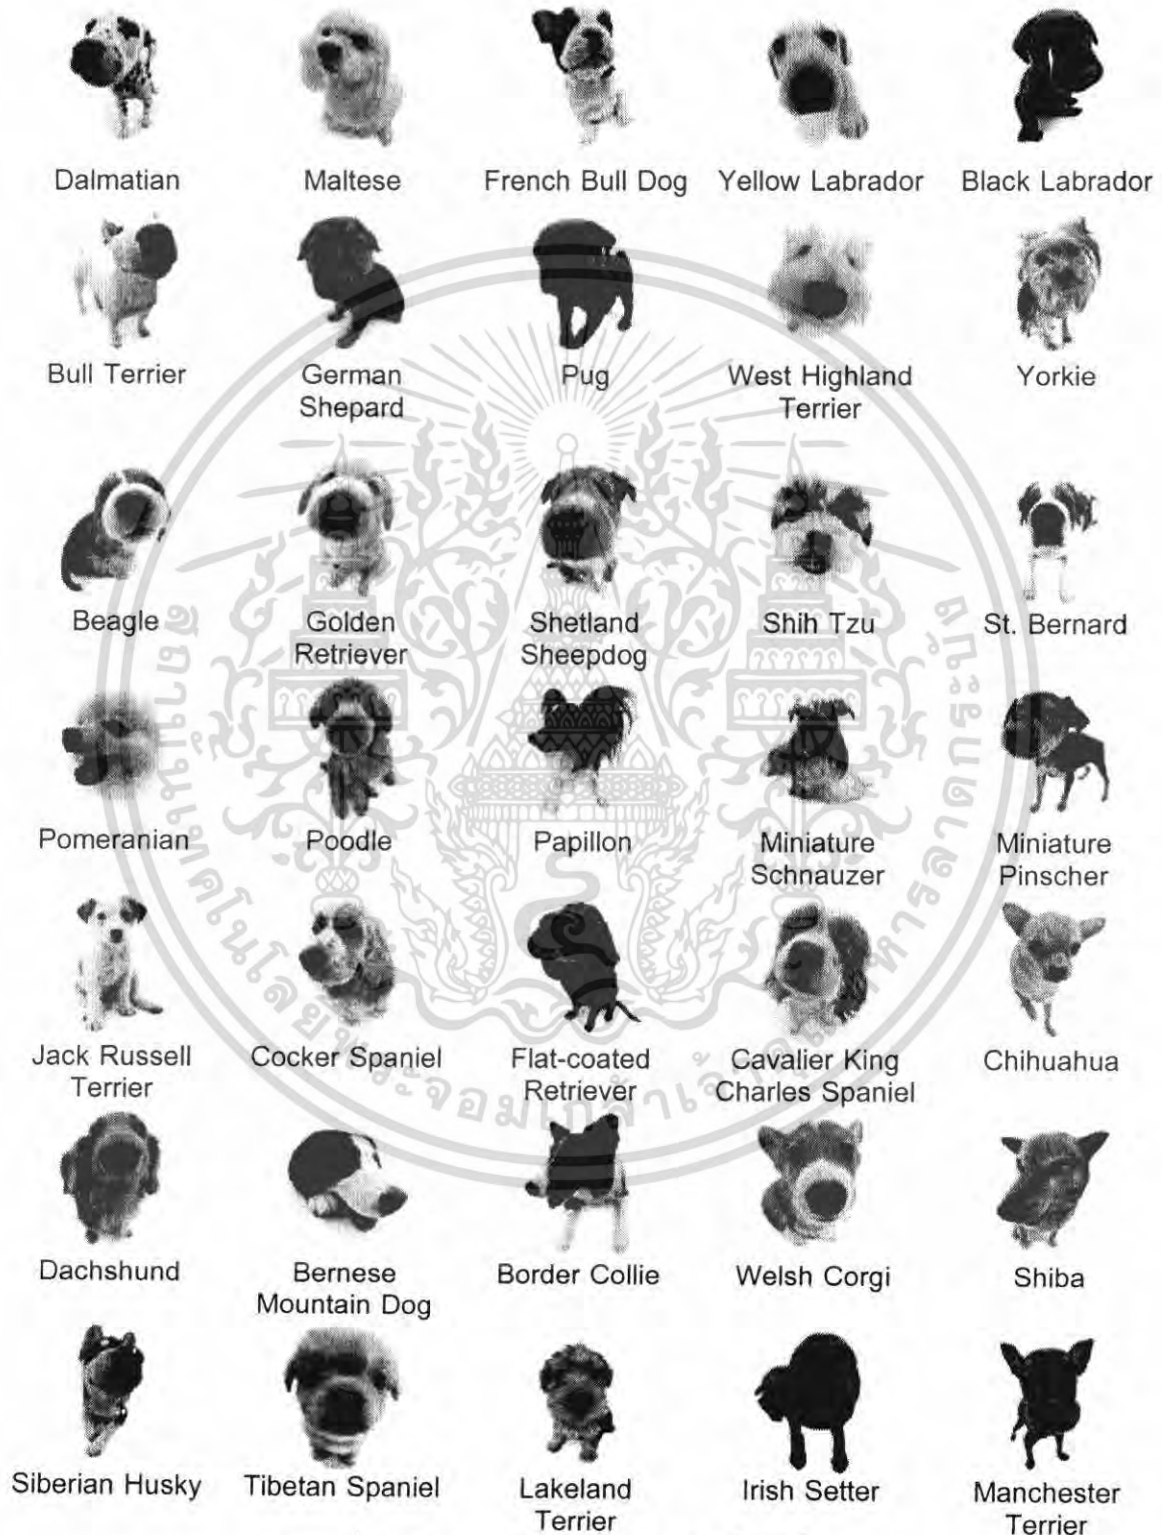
Dalmatian
Maltese
French Bull Dog
Yellow Labrador
Black Labrador

Bull Terrier
German Shepard
Pug
West Highland Terrier
Yorkie

Beagle
Golden Retriever
Shetland Sheepdog
Shih Tzu
St. Bernard

Pomeranian
Poodle
Papillon
Miniature Schnauzer
Miniature Pinscher

Jack Russell Terrier
Cocker Spaniel
Flat-coated Retriever
Cavalier King Charles Spaniel
Chihuahua

Dachshund
Bernese Mountain Dog
Border Collie
Welsh Corgi
Shiba

Siberian Husky
Tibetan Spaniel
Lakeland Terrier
Irish Setter
Manchester Terrier

สถาบันเทคโนโลยีพระจอมเกล้าเจ้าคุณทหารลาดกระบัง